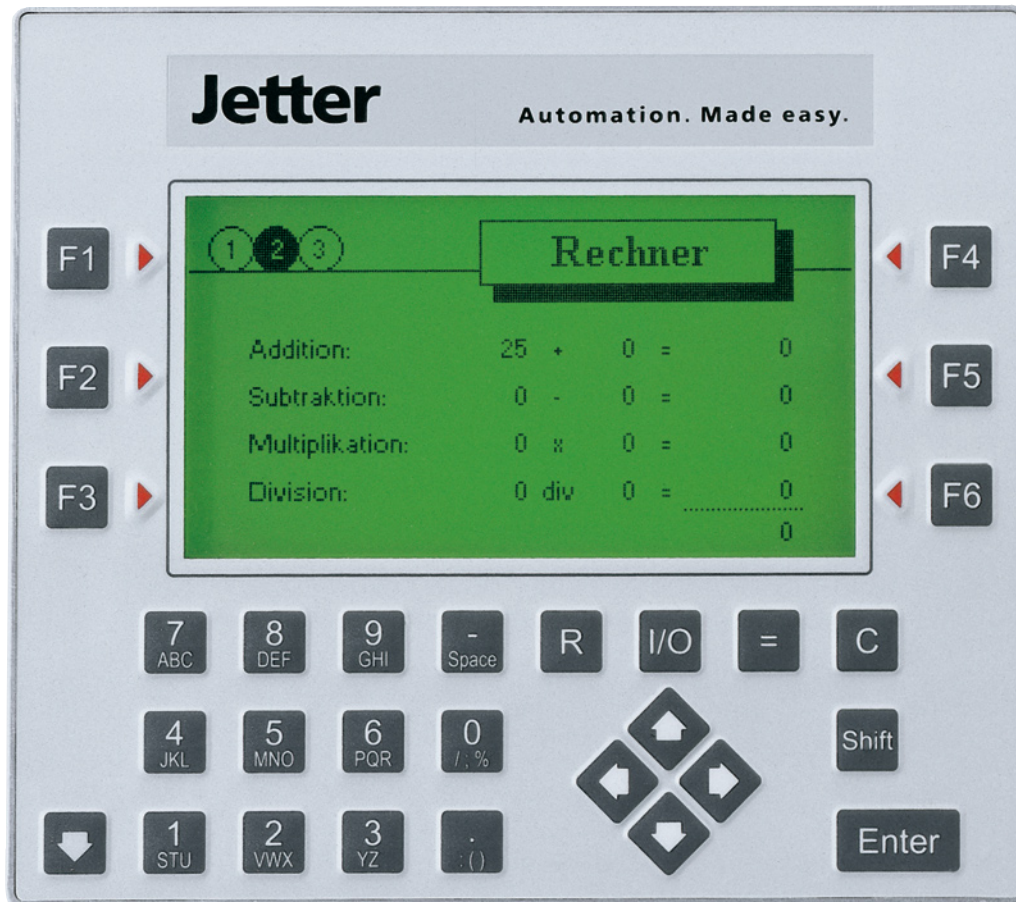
Jetter Automation. Made easy.

F1
F2
F3

1 2 3
Rechner

| | | | | | |
|---|---|---|---|---|---|
| Addition: | 25 | + | 0 | = | 0 |
| Subtraktion: | 0 | - | 0 | = | 0 |
| Multiplikation: | 0 | x | 0 | = | 0 |
| Division: | 0 | div | 0 | = | 0 |
| | | | | | 0 |

F4
F5
F6

7 ABC
8 DEF
9 GHI
- Space
R
I/O
=
C

4 JKL
5 MNO
6 PQR
0 / ; %
Shift

1 STU
2 VWX
3 YZ
. : ( )
Enter